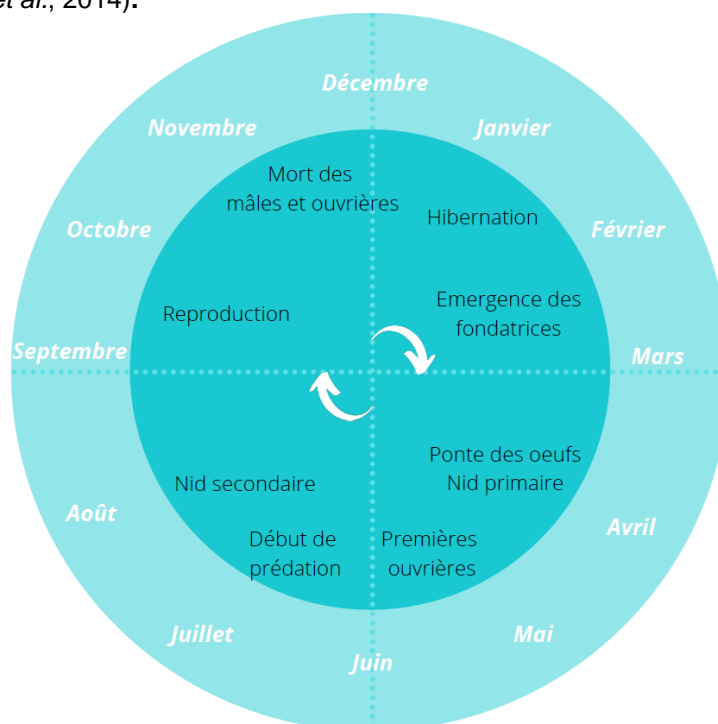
*et al.*, 2014).

Décembre
Janvier
Février
Mars
Avril
Mai
Juin
Juillet
Août
Septembre
Octobre
Novembre

Mort des mâles et ouvrières

Hibernation

Emergence des fondatrices

Reproduction

Ponte des oeufs
Nid primaire

Nid secondaire

Début de prédation

Premières ouvrières